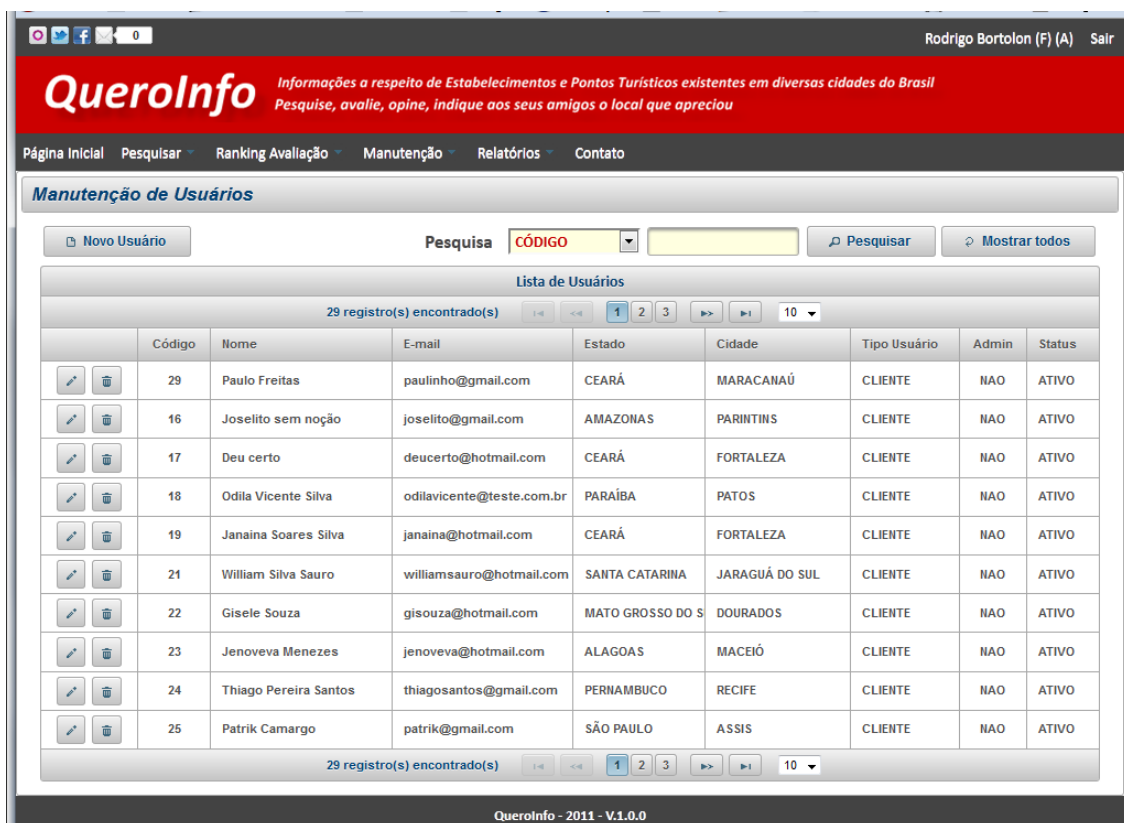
0

Rodrigo Bortolon (F) (A) Sair

QueroInfo

Informações a respeito de Estabelecimentos e Pontos Turísticos existentes em diversas cidades do Brasil
Pesquise, avalie, opine, indique aos seus amigos o local que apreciou

Página Inicial Pesquisar Ranking Avaliação Manutenção Relatórios Contato

Manutenção de Usuários

Novo Usuário

Pesquisa CÓDIGO

Pesquisar

Mostrar todos

Lista de Usuários

29 registro(s) encontrado(s) 1 2 3 10

| | Código | Nome | E-mail | Estado | Cidade | Tipo Usuário | Admin | Status |
|---|---|---|---|---|---|---|---|---|
| | 29 | Paulo Freitas | paulinho@gmail.com | CEARÁ | MARACANAÚ | CLIENTE | NAO | ATIVO |
| | 16 | Joselito sem noção | joselito@gmail.com | AMAZONAS | PARINTINS | CLIENTE | NAO | ATIVO |
| | 17 | Deu certo | deucerto@hotmail.com | CEARÁ | FORTALEZA | CLIENTE | NAO | ATIVO |
| | 18 | Odila Vicente Silva | odilavicente@teste.com.br | PARAÍBA | PATOS | CLIENTE | NAO | ATIVO |
| | 19 | Janaina Soares Silva | janaina@hotmail.com | CEARÁ | FORTALEZA | CLIENTE | NAO | ATIVO |
| | 21 | William Silva Sauro | williamsauro@hotmail.com | SANTA CATARINA | JARAGUÁ DO SUL | CLIENTE | NAO | ATIVO |
| | 22 | Gisele Souza | gisouza@hotmail.com | MATO GROSSO DO S | DOURADOS | CLIENTE | NAO | ATIVO |
| | 23 | Jenoveva Menezes | jenoveva@hotmail.com | ALAGOAS | MACEIÓ | CLIENTE | NAO | ATIVO |
| | 24 | Thiago Pereira Santos | thiagosantos@gmail.com | PERNAMBUCO | RECIFE | CLIENTE | NAO | ATIVO |
| | 25 | Patrik Camargo | patrik@gmail.com | SÃO PAULO | ASSIS | CLIENTE | NAO | ATIVO |

29 registro(s) encontrado(s) 1 2 3 10

QueroInfo - 2011 - V.1.0.0